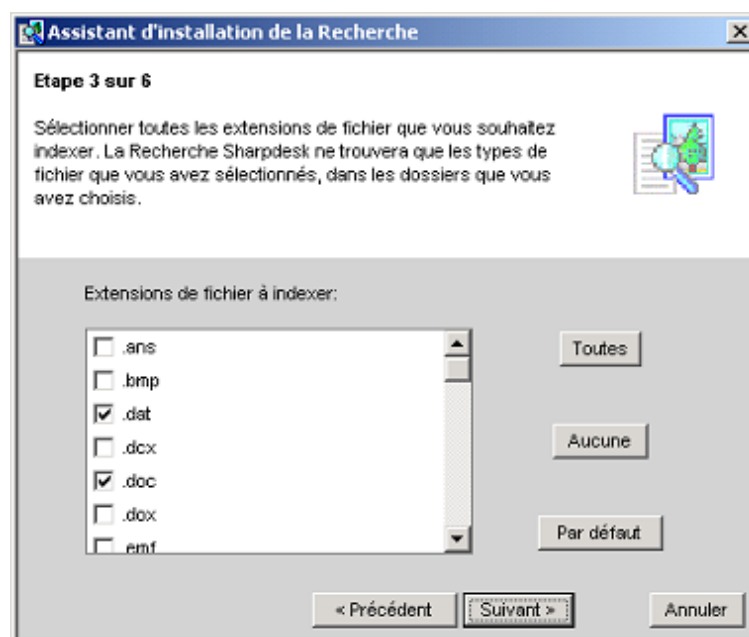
Assistant d'installation de la Recherche

Etape 3 sur 6

Sélectionner toutes les extensions de fichier que vous souhaitez indexer. La Recherche Sharpdesk ne trouvera que les types de fichier que vous avez sélectionnés, dans les dossiers que vous avez choisis.

Extensions de fichier à indexer:

.ans
.bmp
.dat
.dcx
.doc
.dox
.emf

Toutes

Aucune

Par défaut

< Précédent

Suivant >

Annuler